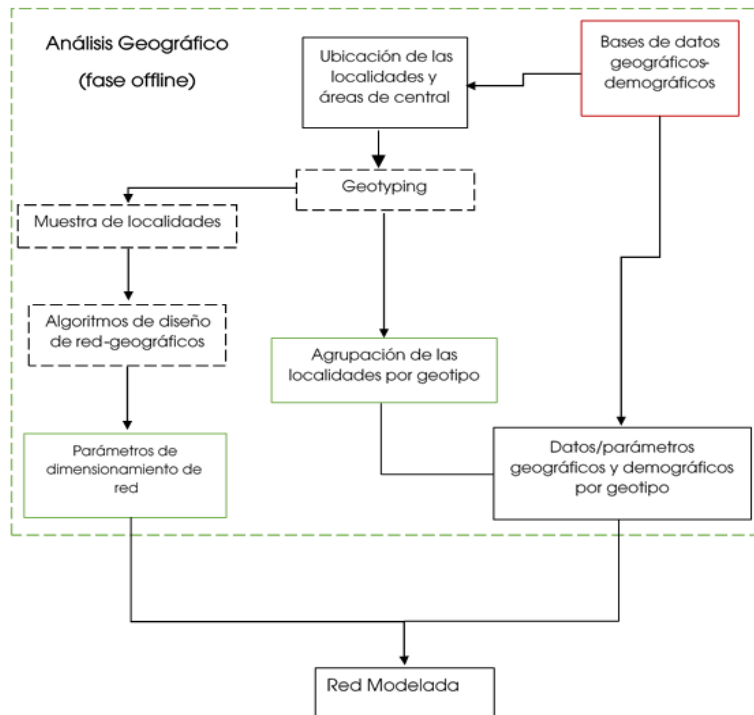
Análisis Geográfico

(fase offline)

Ubicación de las localidades y áreas de central

Bases de datos geográficos-demográficos

Geotyping

Muestra de localidades

Algoritmos de diseño de red-geográficos

Agrupación de las localidades por geotipo

Parámetros de dimensionamiento de red

Datos/parámetros geográficos y demográficos por geotipo

Red Modelada